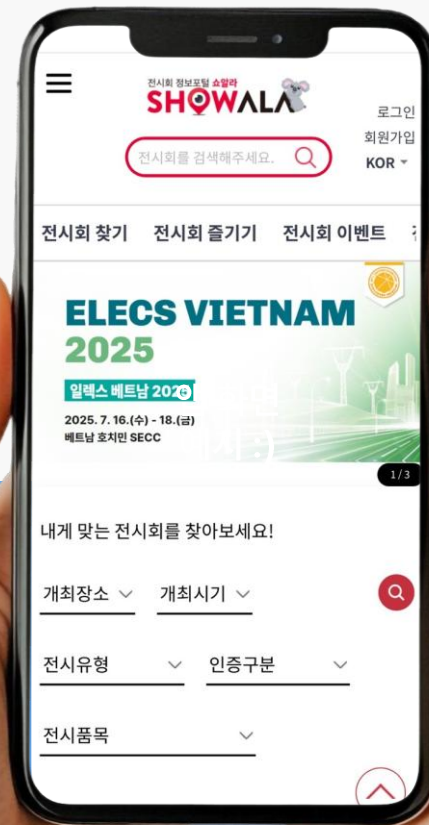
전시회 정보포털 쇼알라
SHOWALA

로그인
회원가입
KOR

전시회를 검색해주세요.

전시회 찾기 전시회 즐기기 전시회 이벤트

ELECS VIETNAM 2025
일렉스 베트남 2025
2025. 7. 16.(수) - 18.(금)
베트남 호치민 SECC

1/3

내게 맞는 전시회를 찾아보세요!

개최장소
개최시기
전시유형
인증구분
전시품목